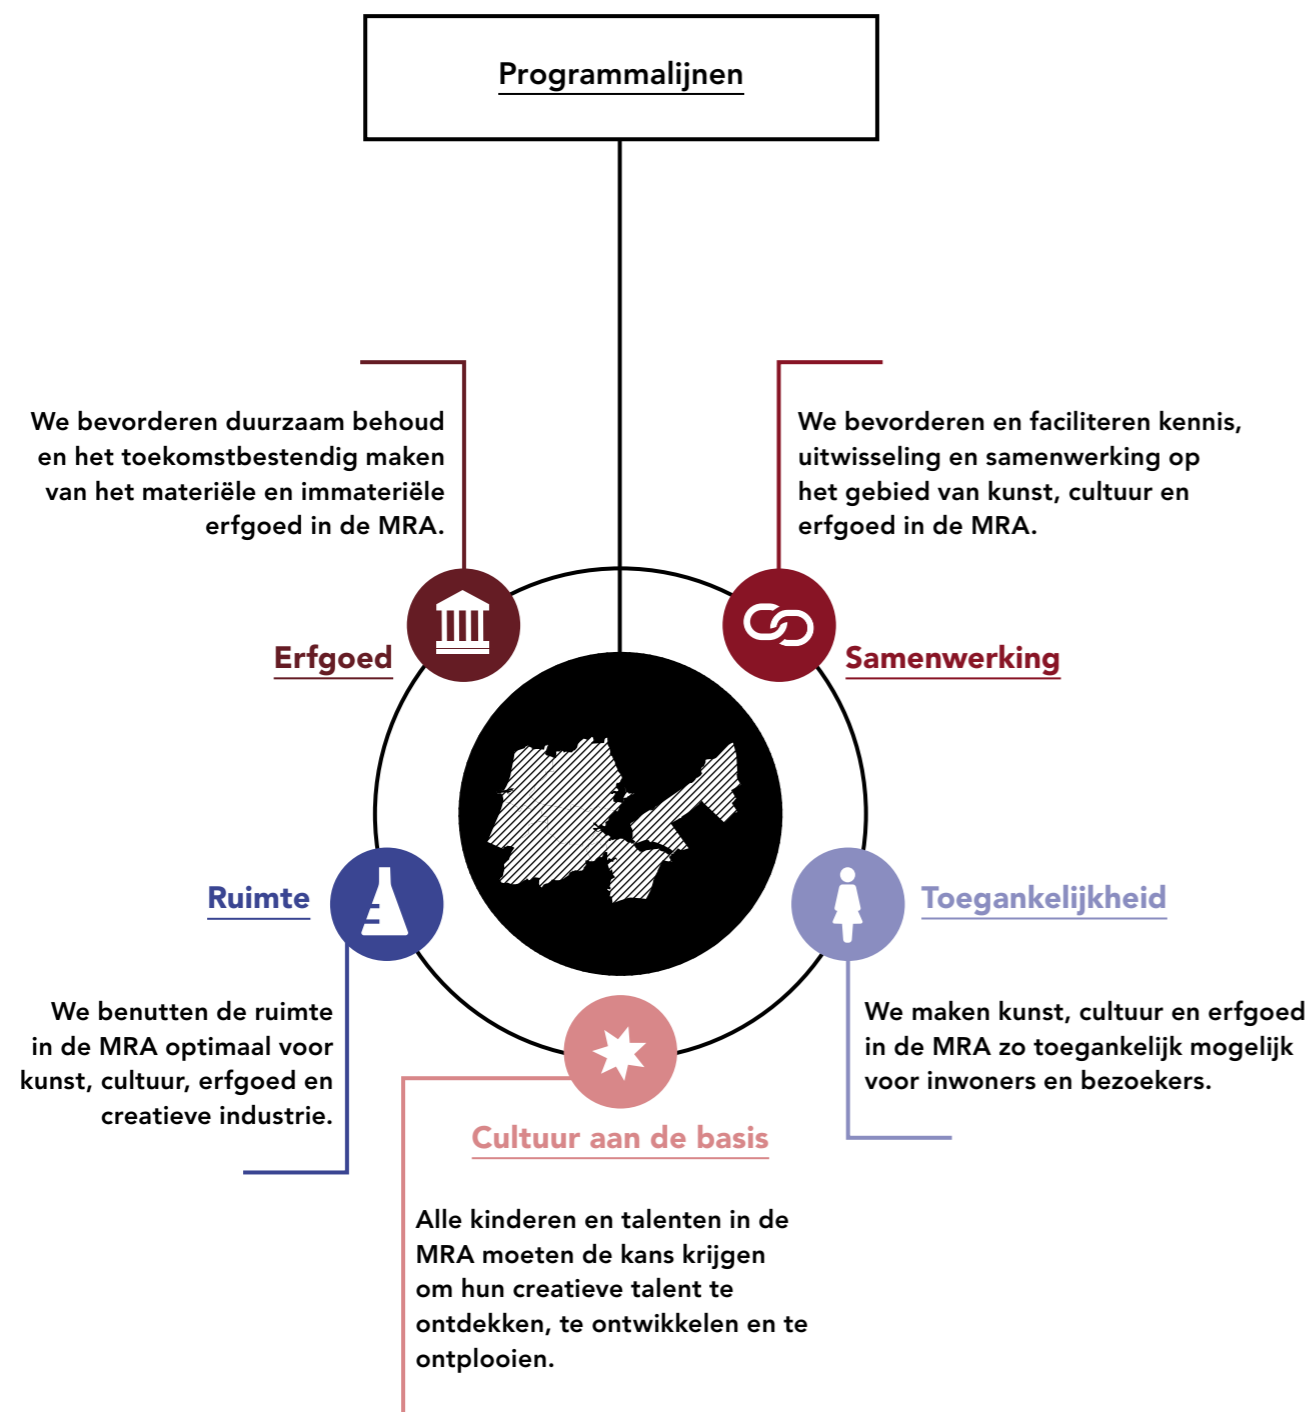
Programmalijnen

We bevorderen duurzaam behoud en het toekomstbestendig maken van het materiële en immateriële erfgoed in de MRA.

We bevorderen en faciliteren kennis, uitwisseling en samenwerking op het gebied van kunst, cultuur en erfgoed in de MRA.

Erfgoed

Samenwerking

Ruimte

Toegankelijkheid

We benutten de ruimte in de MRA optimaal voor kunst, cultuur, erfgoed en creatieve industrie.

We maken kunst, cultuur en erfgoed in de MRA zo toegankelijk mogelijk voor inwoners en bezoekers.

Cultuur aan de basis

Alle kinderen en talenten in de MRA moeten de kans krijgen om hun creatieve talent te ontdekken, te ontwikkelen en te ontplooien.